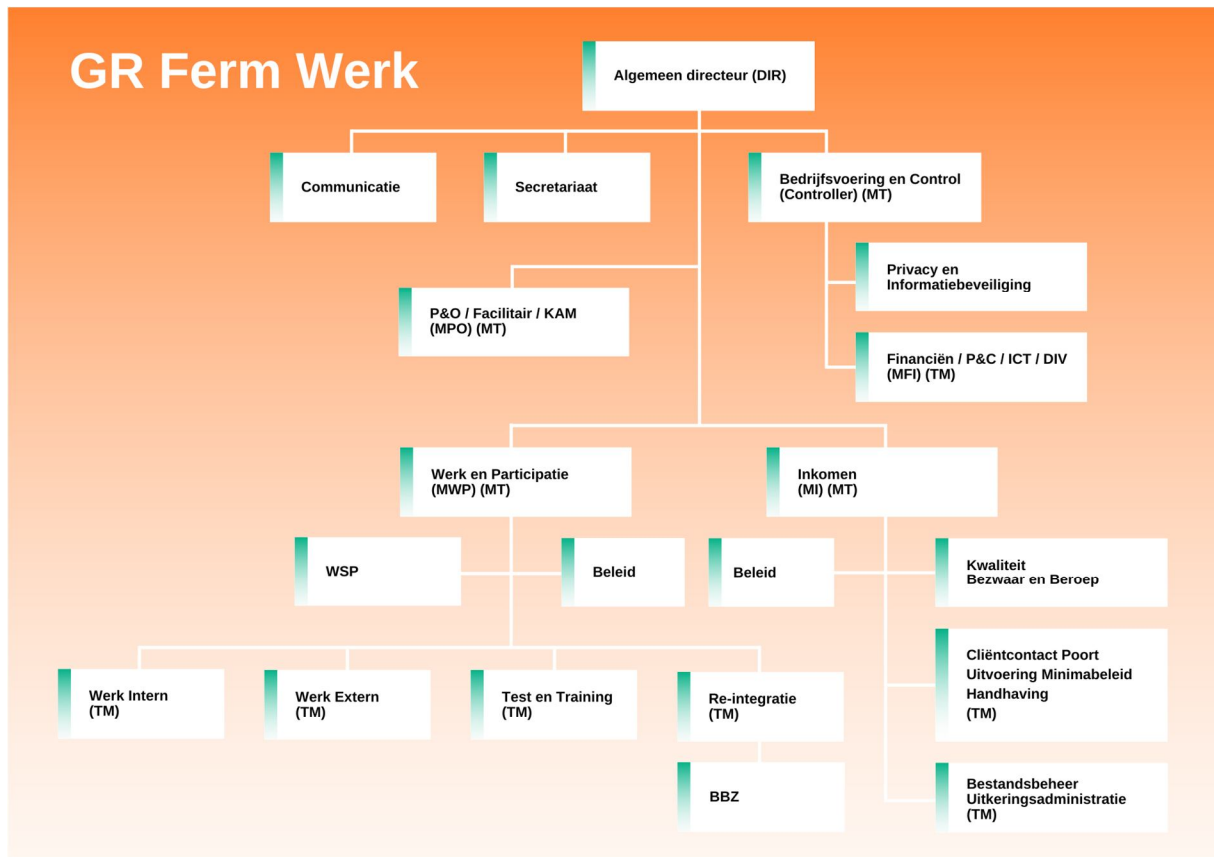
GR Ferm Werk

Algemeen directeur (DIR)

Communicatie

Secretariaat

Bedrijfsvoering en Control (Controller) (MT)

Privacy en Informatiebeveiliging

Financiën / P&C / ICT / DIV (MFI) (TM)

P&O / Facilitair / KAM (MPO) (MT)

Werk en Participatie (MWP) (MT)

Inkomen (MI) (MT)

WSP

Beleid

Beleid

Kwaliteit
Bezwaar en Beroep

Cliëntcontact Poort
Uitvoering Minimabeleid
Handhaving
(TM)

Werk Intern (TM)

Werk Extern (TM)

Test en Training (TM)

Re-integratie (TM)

BBZ

Bestandsbeheer
Uitkeringsadministratie
(TM)